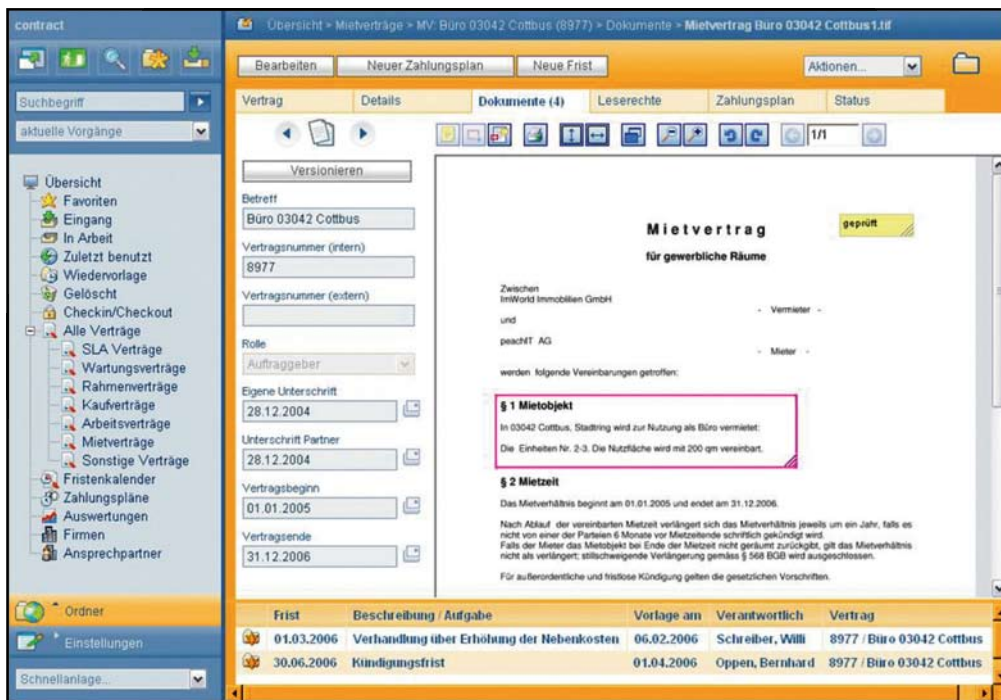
contract

Suchbegriff

aktuelle Vorgänge

Übersicht
Favoriten
Eingang
In Arbeit
Zuletzt benutzt
Wiedervorlage
Gelöscht
Checkin/Checkout
Alle Verträge
SLA Verträge
Wartungsverträge
Rahmenverträge
Kaufverträge
Arbeitsverträge
Mietverträge
Sonstige Verträge
Fristenkalender
Zahlungspläne
Auswertungen
Firmen
Ansprechpartner

Ordner
Einstellungen
Schnellanlage...

Übersicht > Mietverträge > MV: Büro 03042 Cottbus (8977) > Dokumente > Mietvertrag Buro 03042 Cottbus1.tif

Bearbeiten | Neuer Zahlungsplan | Neue Frist | Aktionen...

Vertrag | Details | Dokumente (4) | Leserechte | Zahlungsplan | Status

1/1

Versionieren

Betreff
Büro 03042 Cottbus
Vertragsnummer (intern)
8977
Vertragsnummer (extern)

Rolle
Auftraggeber
Eigene Unterschrift
28.12.2004
Unterschrift Partner
28.12.2004
Vertragsbeginn
01.01.2005
Vertragsende
31.12.2006

Mietvertrag
für gewerbliche Räume

geprüft

Zwischen
ImWorld Immobilien GmbH
- Vermieter -
und
peachIT AG
- Mieter -
werden folgende Vereinbarungen getroffen:

§ 1 Mietobjekt
In 03042 Cottbus, Stadtring wird zur Nutzung als Büro vermietet:
Die Einheiten Nr. 2-3. Die Nutzfläche wird mit 200 qm vereinbart.

§ 2 Mietzeit
Das Mietverhältnis beginnt am 01.01.2005 und endet am 31.12.2006.

Nach Ablauf der vereinbarten Mietzeit verlängert sich das Mietverhältnis jeweils um ein Jahr, falls es nicht von einer der Parteien 6 Monate vor Mietzeitende schriftlich gekündigt wird.
Falls der Mieter das Mietobjekt bei Ende der Mietzeit nicht geräumt zurückgibt, gilt das Mietverhältnis nicht als verlängert; stillschweigende Verlängerung gemäss § 568 BGB wird ausgeschlossen.

Für außerordentliche und fristlose Kündigung gelten die gesetzlichen Vorschriften.

| Frist | Beschreibung / Aufgabe | Vorlage am | Verantwortlich | Vertrag |
|---|---|---|---|---|
| 01.03.2006 | Verhandlung über Erhöhung der Nebenkosten | 06.02.2006 | Schreiber, Willi | 8977 / Büro 03042 Cottbus |
| 30.06.2006 | Kündigungsfrist | 01.04.2006 | Oppen, Bernhard | 8977 / Büro 03042 Cottbus |